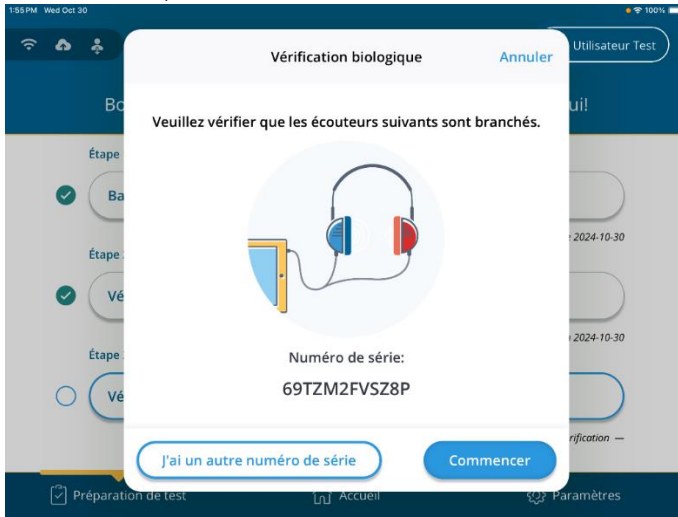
1:55 PM Wed Oct 30

100%

Utilisateur Test

Bo

ui!

Étape

Ba

2024-10-30

Étape

Vé

2024-10-30

Étape

Vé

rification —

Vérification biologique

Annuler

Veuillez vérifier que les écouteurs suivants sont branchés.

Numéro de série:

69TZM2FVSZ8P

J'ai un autre numéro de série

Commencer

Préparation de test

Accueil

Paramètres